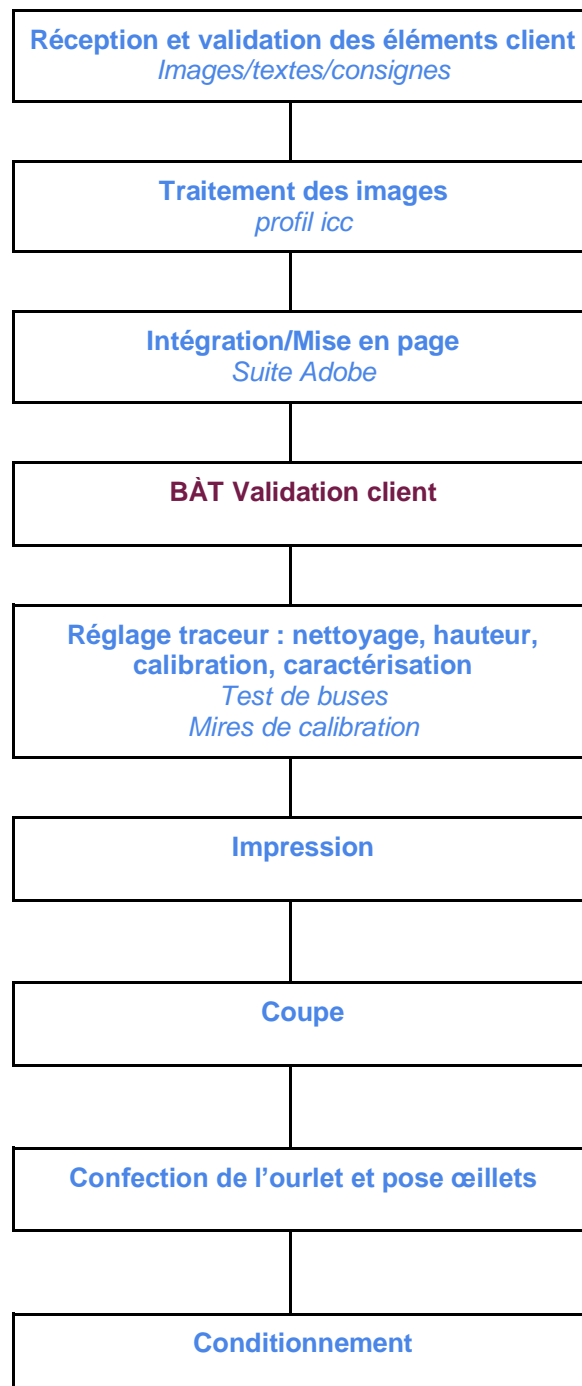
Réception et validation des éléments client
Images/textes/consignes

Traitement des images
profil icc

Intégration/Mise en page
Suite Adobe

BÀT Validation client

Réglage traceur : nettoyage, hauteur, calibration, caractérisation
Test de buses
Mires de calibration

Impression

Coupe

Confection de l’ourlet et pose œillets

Conditionnement